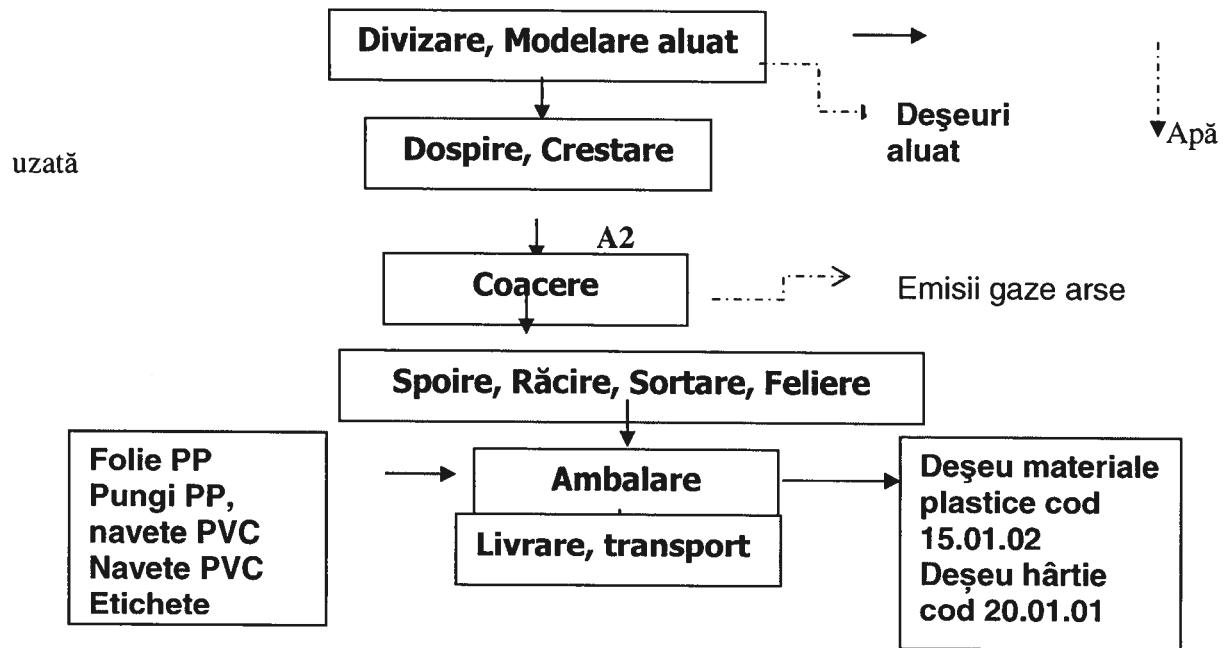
Divizare, Modelare aluat

Deşeuri aluat

Apă

uzată

Dospire, Crestare

A2

Coacere

Emisii gaze arse

Spoire, Răcire, Sortare, Feliere

Folie PP
Pungi PP,
navete PVC
Navete PVC
Etichete

Ambalare

Livrare, transport

Deşeu materiale plastice cod 15.01.02
Deşeu hârtie cod 20.01.01